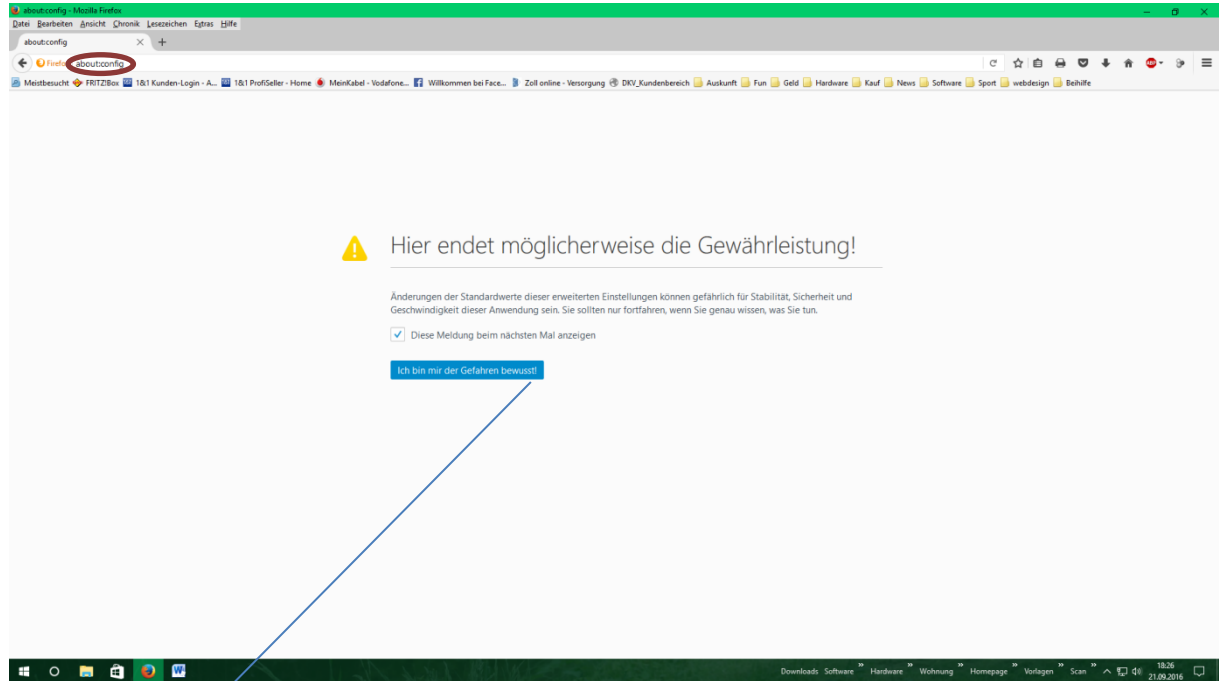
about:config - Mozilla Firefox

Datei Bearbeiten Ansicht Chronik Lesezeichen Extras Hilfe

about:config

Firefox about:config

Meistbesucht FRITZ!Box 1&1 Kunden-Login - A... 1&1 ProfiSeller - Home MeinKabel - Vodafone... Willkommen bei Face... Zoll online - Versorgung DKV_Kundenbereich Auskunft Fun Geld Hardware Kauf News Software Sport webdesign Beihilfe

Hier endet möglicherweise die Gewährleistung!

Änderungen der Standardwerte dieser erweiterten Einstellungen können gefährlich für Stabilität, Sicherheit und Geschwindigkeit dieser Anwendung sein. Sie sollten nur fortfahren, wenn Sie genau wissen, was Sie tun.

Diese Meldung beim nächsten Mal anzeigen

Ich bin mir der Gefahren bewusst!

Downloads Software Hardware Wohnung Homepage Vorlagen Scan 18:26 21.09.2016